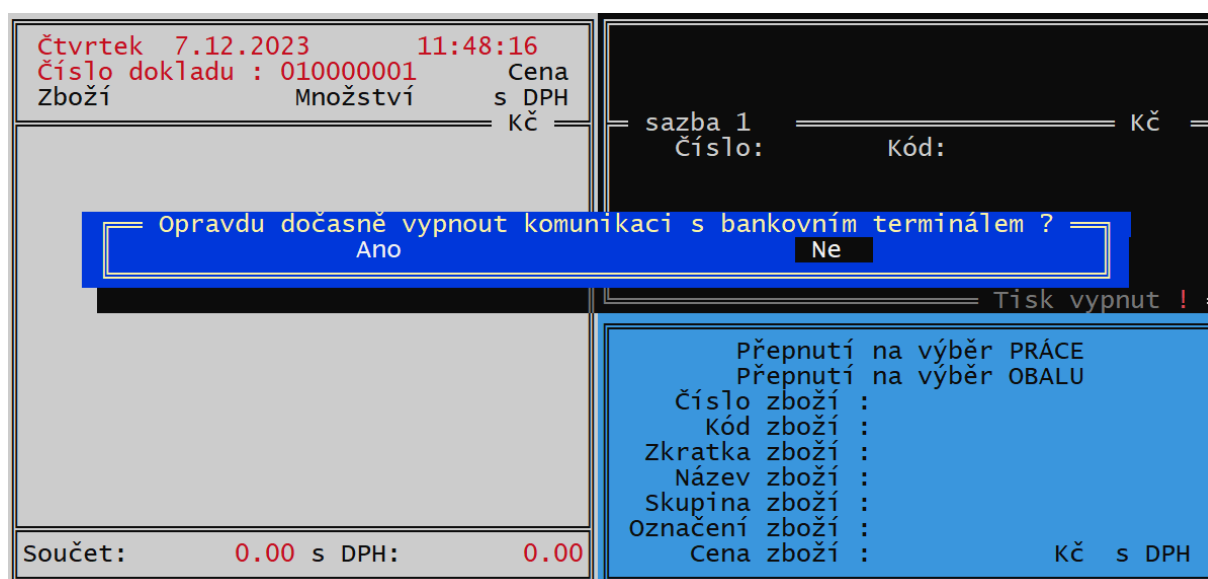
Čtvrtek 7.12.2023 11:48:16
Číslo dokladu : 010000001 Cena
Zboží Množství s DPH
Kč

sazba 1 Kč
Číslo: Kód:

Opravdu dočasně vypnout komunikaci s bankovním terminálem ?
Ano Ne

Tisk vypnut !

Přepnutí na výběr PRÁCE
Přepnutí na výběr OBALU
Číslo zboží :
Kód zboží :
Zkratka zboží :
Název zboží :
Skupina zboží :
Označení zboží :
Cena zboží : Kč s DPH

Součet: 0.00 s DPH: 0.00